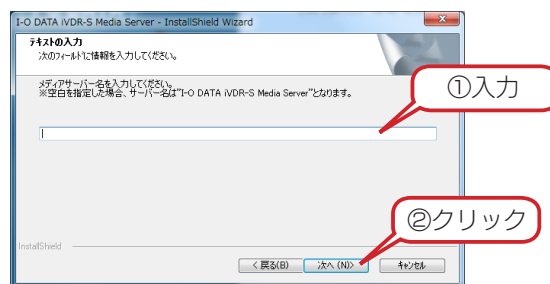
I-O DATA iVDR-S Media Server - InstallShield Wizard

テキストの入力
次のフィールドに情報を入力してください。

メディアサーバー名を入力してください。
※空白を指定した場合、サーバー名は"I-O DATA iVDR-S Media Server"となります。

①入力

②クリック

InstallShield

< 戻る(B)
次へ (N)>
キャンセル